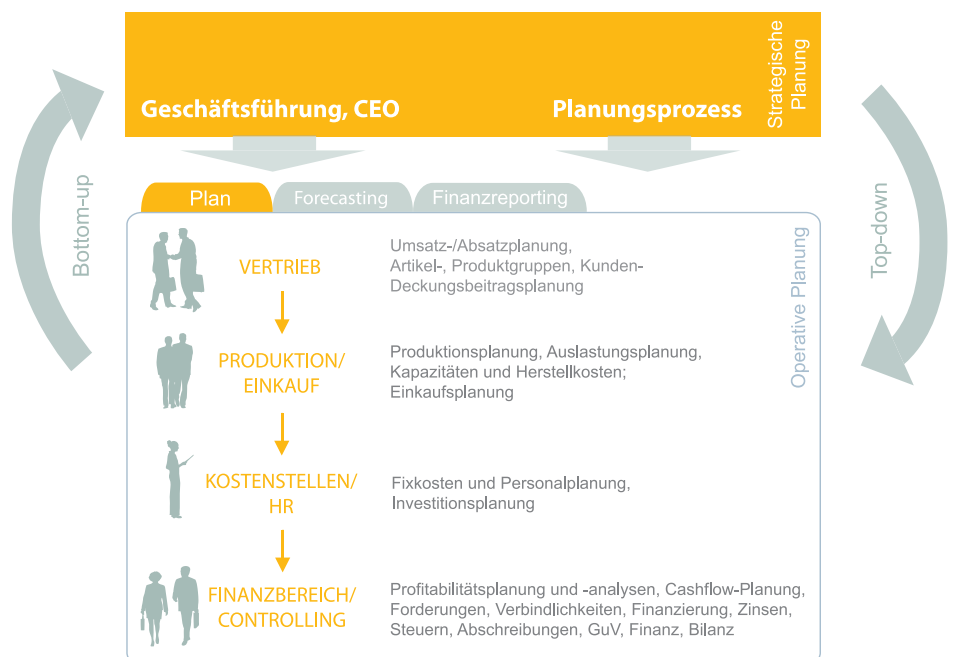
Geschäftsführung, CEO

Planungsprozess

Strategische Planung

Bottom-up

Top-down

Plan

Forecasting

Finanzreporting

Operative Planung

VERTRIEB

Umsatz-/Absatzplanung, Artikel-, Produktgruppen, Kunden-Deckungsbeitragsplanung

PRODUKTION/ EINKAUF

Produktionsplanung, Auslastungsplanung, Kapazitäten und Herstellkosten; Einkaufsplanung

KOSTENSTELLEN/ HR

Fixkosten und Personalplanung, Investitionsplanung

FINANZBEREICH/ CONTROLLING

Profitabilitätsplanung und -analysen, Cashflow-Planung, Forderungen, Verbindlichkeiten, Finanzierung, Zinsen, Steuern, Abschreibungen, GuV, Finanz, Bilanz